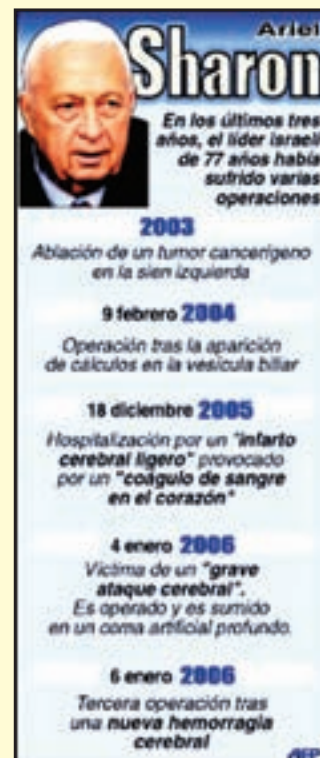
Ariel
Sharon

En los últimos tres años, el líder israelí de 77 años había sufrido varias operaciones

2003
Ablación de un tumor cancerígeno en la sien izquierda

9 febrero 2004
Operación tras la aparición de cálculos en la vesícula biliar

18 diciembre 2005
Hospitalización por un "infarto cerebral ligero" provocado por un "coágulo de sangre en el corazón"

4 enero 2006
Víctima de un "grave ataque cerebral". Es operado y es sumido en un coma artificial profundo.

6 enero 2006
Tercera operación tras una nueva hemorragia cerebral

AFP